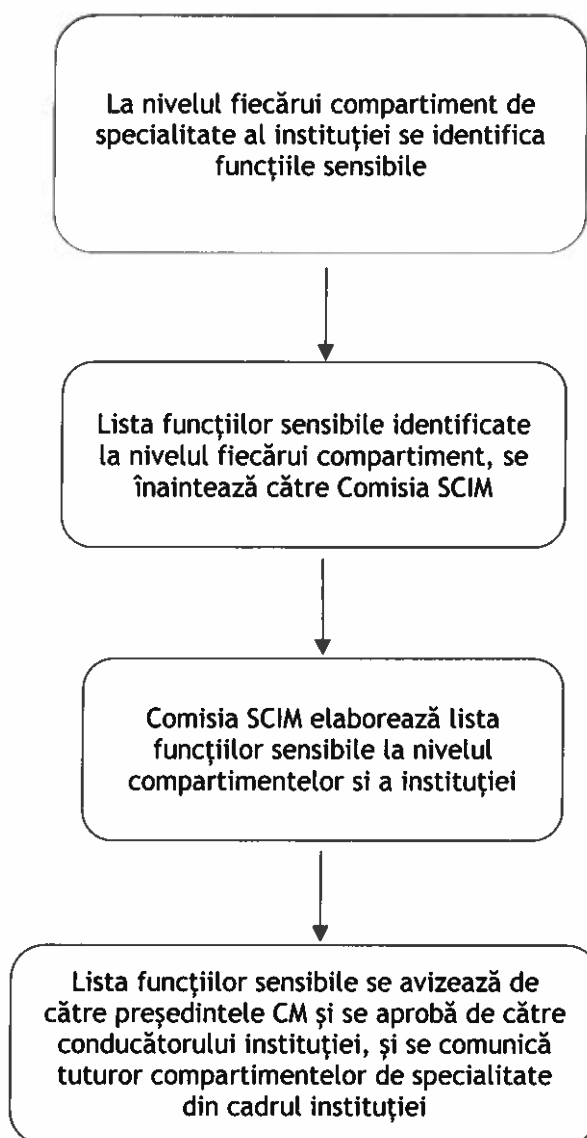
La nivelul fiecărui compartiment de specialitate al instituţiei se identifica funcţiile sensibile

Lista funcţiilor sensibile identificate la nivelul fiecărui compartiment, se înaintează către Comisia SCIM

Comisia SCIM elaborează lista funcţiilor sensibile la nivelul compartimentelor si a instituţiei

Lista funcţiilor sensibile se avizează de către preşedintele CM şi se aprobă de către conducătorului instituţiei, şi se comunică tuturor compartimentelor de specialitate din cadrul instituţiei